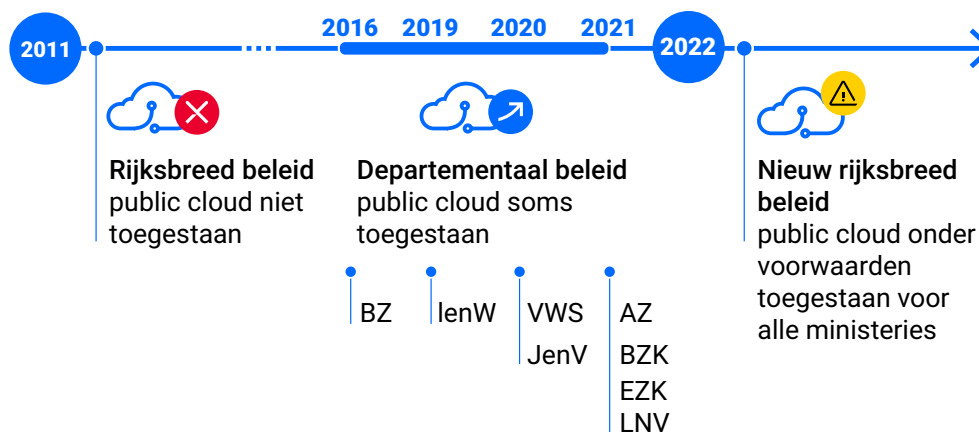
2011

2016 2019 2020 2021

2022

**Rijksbreed beleid**
public cloud niet toegestaan

**Departementaal beleid**
public cloud soms toegestaan

BZ

IenW

VWS
JenV

AZ
BZK
EZK
LNV

**Nieuw rijksbreed beleid**
public cloud onder voorwaarden toegestaan voor alle ministeries